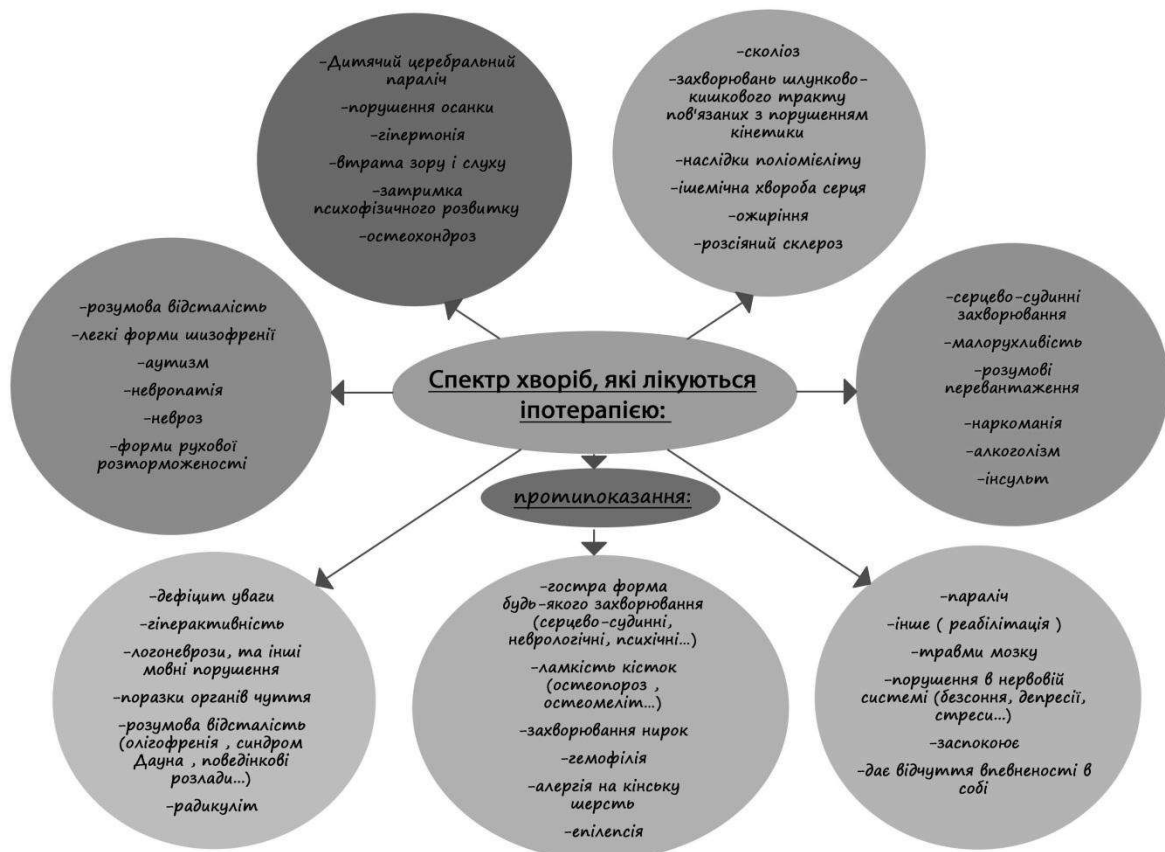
-Дитячий церебральний параліч
-порушення осанки
-гіпертонія
-втрата зору і слуху
-затримка психофізичного розвитку
-остеохондроз

-сколіоз
-захворювань шлунково-кишкового тракту пов'язаних з порушенням кінетики
-наслідки поліомієліту
-ішемічна хвороба серця
-ожиріння
-розсіяний склероз

-розумова відсталість
-легкі форми шизофренії
-аутизм
-невропатія
-невроз
-форми рухової розторможеності

Спектр хвороб, які лікуються іпотерапією:

-серцево-судинні захворювання
-малорухливість
-розумові перевантаження
-наркоманія
-алкоголізм
-інсульт

протипоказання:

-дефіцит уваги
-гіперактивність
-логоневрози, та інші мовні порушення
-поразки органів чуття
-розумова відсталість (олігофренія , синдром Дауна , поведінкові розлади...)
-радикуліт

-гостра форма будь-якого захворювання (серцево-судинні, неврологічні, психічні...)
-ламкість кісток (остеопороз , остеомелліт...)
-захворювання нирок
-гемофілія
-алергія на кінську шерсть
-епілепсія

-параліч
-інше ( реабілітація )
-травми мозку
-порушення в нервовій системі (безсоння, депресії, стреси...)
-заспокоює
-дає відчуття впевненості в собі